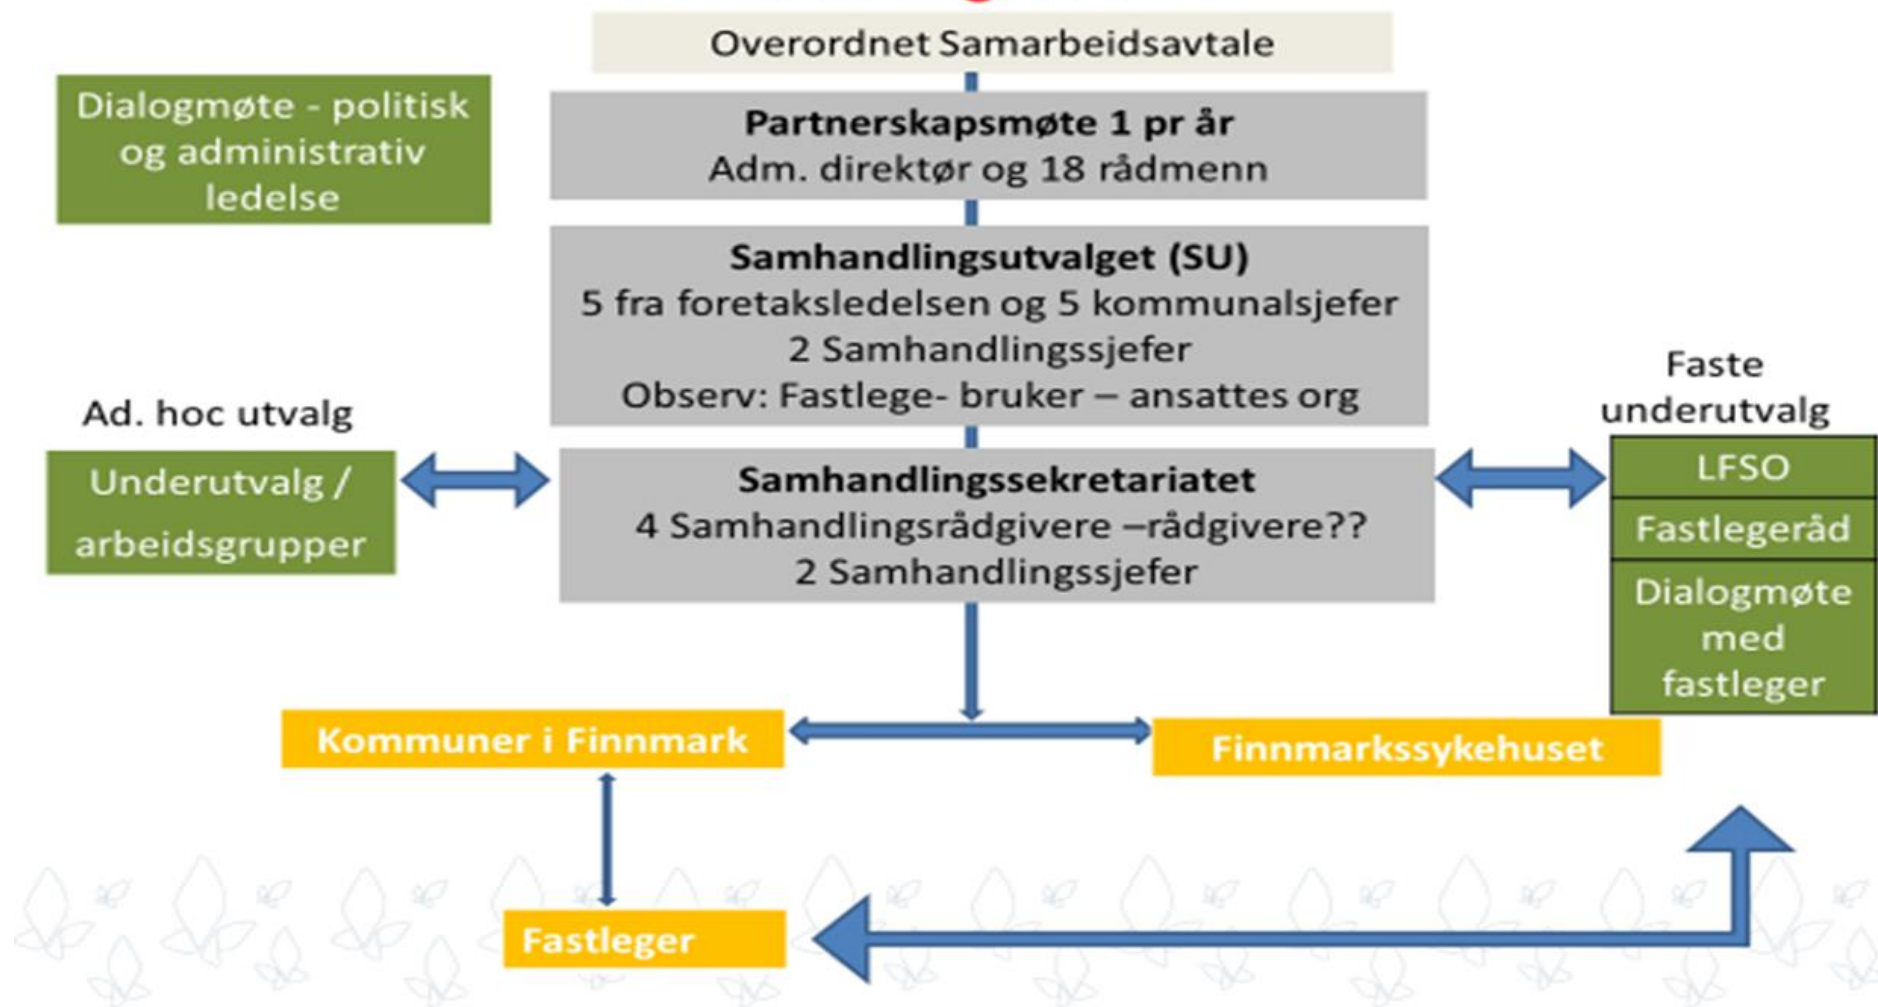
Overordnet Samarbeidsavtale

Dialogmøte - politisk og administrativ ledelse

Partnerskapsmøte 1 pr år
Adm. direktør og 18 rådmenn

Samhandlingsutvalget (SU)
5 fra foretaksledelsen og 5 kommunalsjefer
2 Samhandlingssjefer
Observ: Fastlege- bruker – ansattes org

Ad. hoc utvalg

Underutvalg / arbeidsgrupper

Samhandlingssekretariatet
4 Samhandlingsrådgivere –rådgivere??
2 Samhandlingssjefer

Faste underutvalg

LFSO

Fastlegeråd

Dialogmøte med fastleger

Kommuner i Finnmark

Finnmarkssykehuset

Fastleger